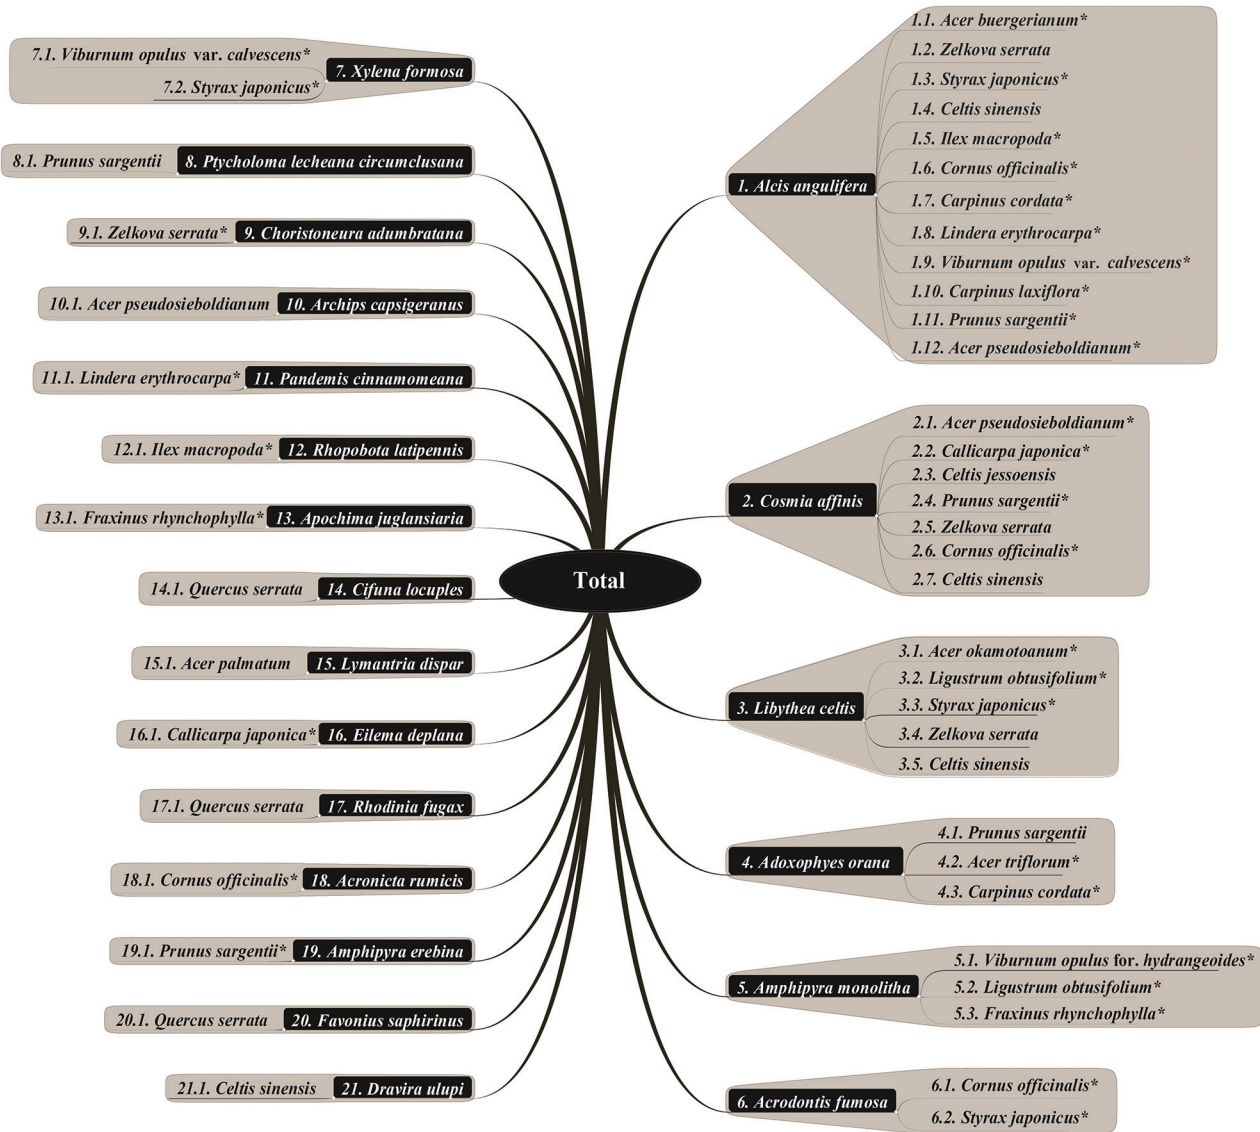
Total

1. Alcis angulifera
1.1. Acer buergerianum*
1.2. Zelkova serrata
1.3. Styrax japonicus*
1.4. Celtis sinensis
1.5. Ilex macropoda*
1.6. Cornus officinalis*
1.7. Carpinus cordata*
1.8. Lindera erythrocarpa*
1.9. Viburnum opulus var. calvescens*
1.10. Carpinus laxiflora*
1.11. Prunus sargentii*
1.12. Acer pseudosieboldianum*

2. Cosmia affinis
2.1. Acer pseudosieboldianum*
2.2. Callicarpa japonica*
2.3. Celtis jessoensis
2.4. Prunus sargentii*
2.5. Zelkova serrata
2.6. Cornus officinalis*
2.7. Celtis sinensis

3. Libythea celtis
3.1. Acer okamotoanum*
3.2. Ligustrum obtusifolium*
3.3. Styrax japonicus*
3.4. Zelkova serrata
3.5. Celtis sinensis

4. Adoxophyes orana
4.1. Prunus sargentii
4.2. Acer triflorum*
4.3. Carpinus cordata*

5. Amphipyra monolitha
5.1. Viburnum opulus for. hydrangeoides*
5.2. Ligustrum obtusifolium*
5.3. Fraxinus rhynchophylla*

6. Acrodontis fumosa
6.1. Cornus officinalis*
6.2. Styrax japonicus*

7. Xylena formosa
7.1. Viburnum opulus var. calvescens*
7.2. Styrax japonicus*

8. Ptycholoma lecheana circumclusana
8.1. Prunus sargentii

9. Choristoneura adumbratana
9.1. Zelkova serrata*

10. Archips capsigeranus
10.1. Acer pseudosieboldianum

11. Pandemis cinnamomeana
11.1. Lindera erythrocarpa*

12. Rhopobota latipennis
12.1. Ilex macropoda*

13. Apochima juglansiaria
13.1. Fraxinus rhynchophylla*

14. Cifuna locuples
14.1. Quercus serrata

15. Lymantria dispar
15.1. Acer palmatum

16. Eilema deplana
16.1. Callicarpa japonica*

17. Rhodinia fugax
17.1. Quercus serrata

18. Acronicta rumicis
18.1. Cornus officinalis*

19. Amphipyra erebina
19.1. Prunus sargentii*

20. Favonius saphirinus
20.1. Quercus serrata

21. Dravira ulupi
21.1. Celtis sinensis